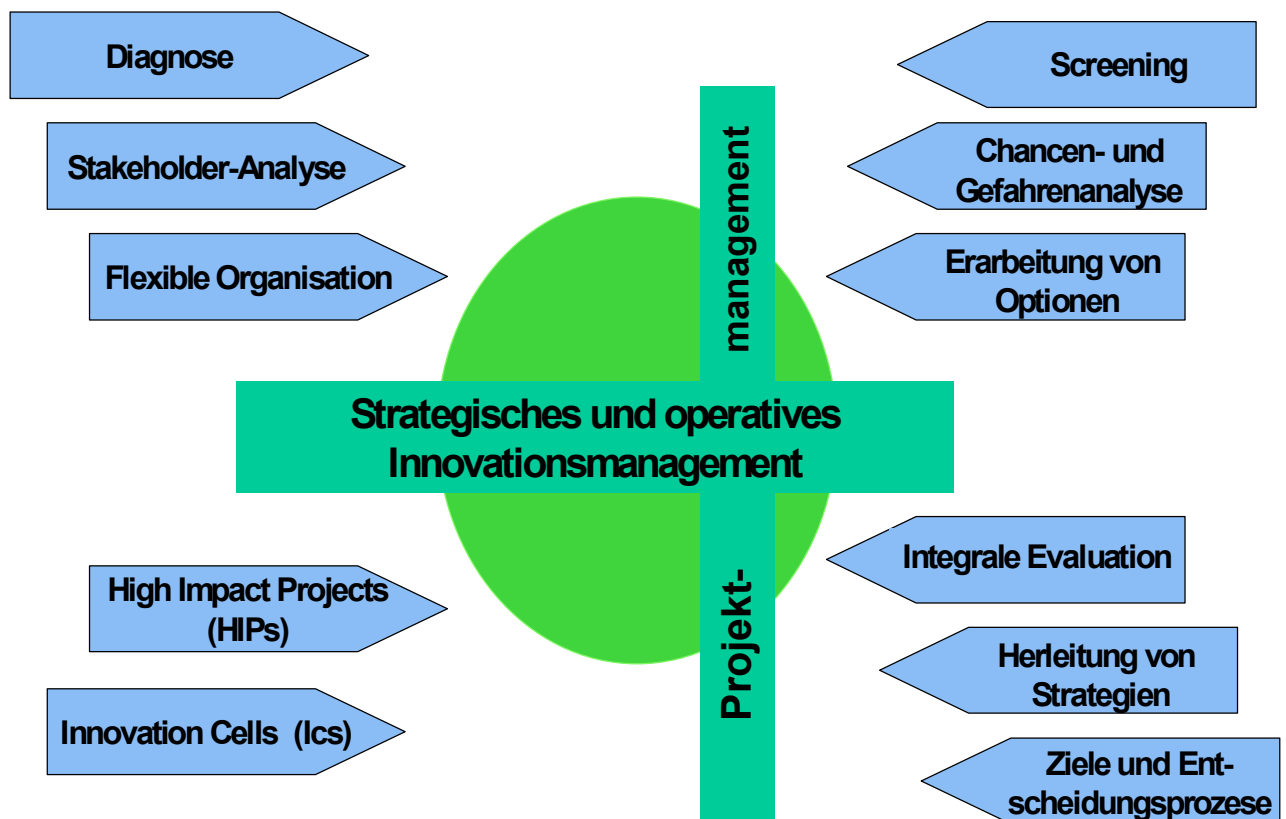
Diagnose

Stakeholder-Analyse

Flexible Organisation

Screening

Chancen- und Gefahrenanalyse

Erarbeitung von Optionen

management

Strategisches und operatives Innovationsmanagement

Projekt-

High Impact Projects (HIPs)

Innovation Cells (Ics)

Integrale Evaluation

Herleitung von Strategien

Ziele und Entscheidungsprozese